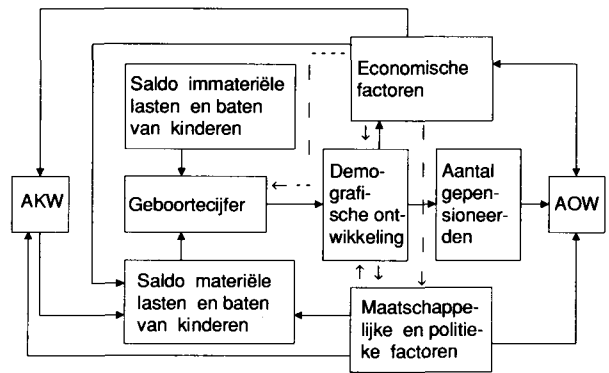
Saldo immateriële lasten en baten van kinderen

Economische factoren

AKW

Geboortecijfer

Demografische ontwikkeling

Aantal gepensioneerden

AOW

Saldo materiële lasten en baten van kinderen

Maatschappelijke en politieke factoren